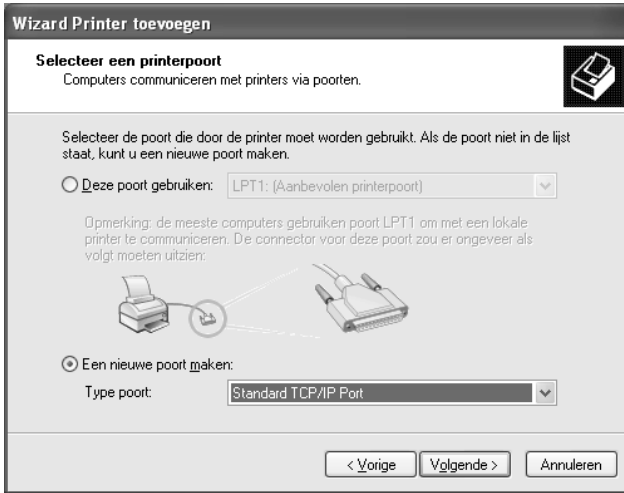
Wizard Printer toevoegen

Selecteer een printerpoort
Computers communiceren met printers via poorten.

Selecteer de poort die door de printer moet worden gebruikt. Als de poort niet in de lijst staat, kunt u een nieuwe poort maken.

Deze poort gebruiken: LPT1: (Aanbevolen printerpoort)

Opmerking: de meeste computers gebruiken poort LPT1 om met een lokale printer te communiceren. De connector voor deze poort zou er ongeveer als volgt moeten uitzien:

Een nieuwe poort maken:

Type poort: Standard TCP/IP Port

< Vorige Volgende > Annuleren